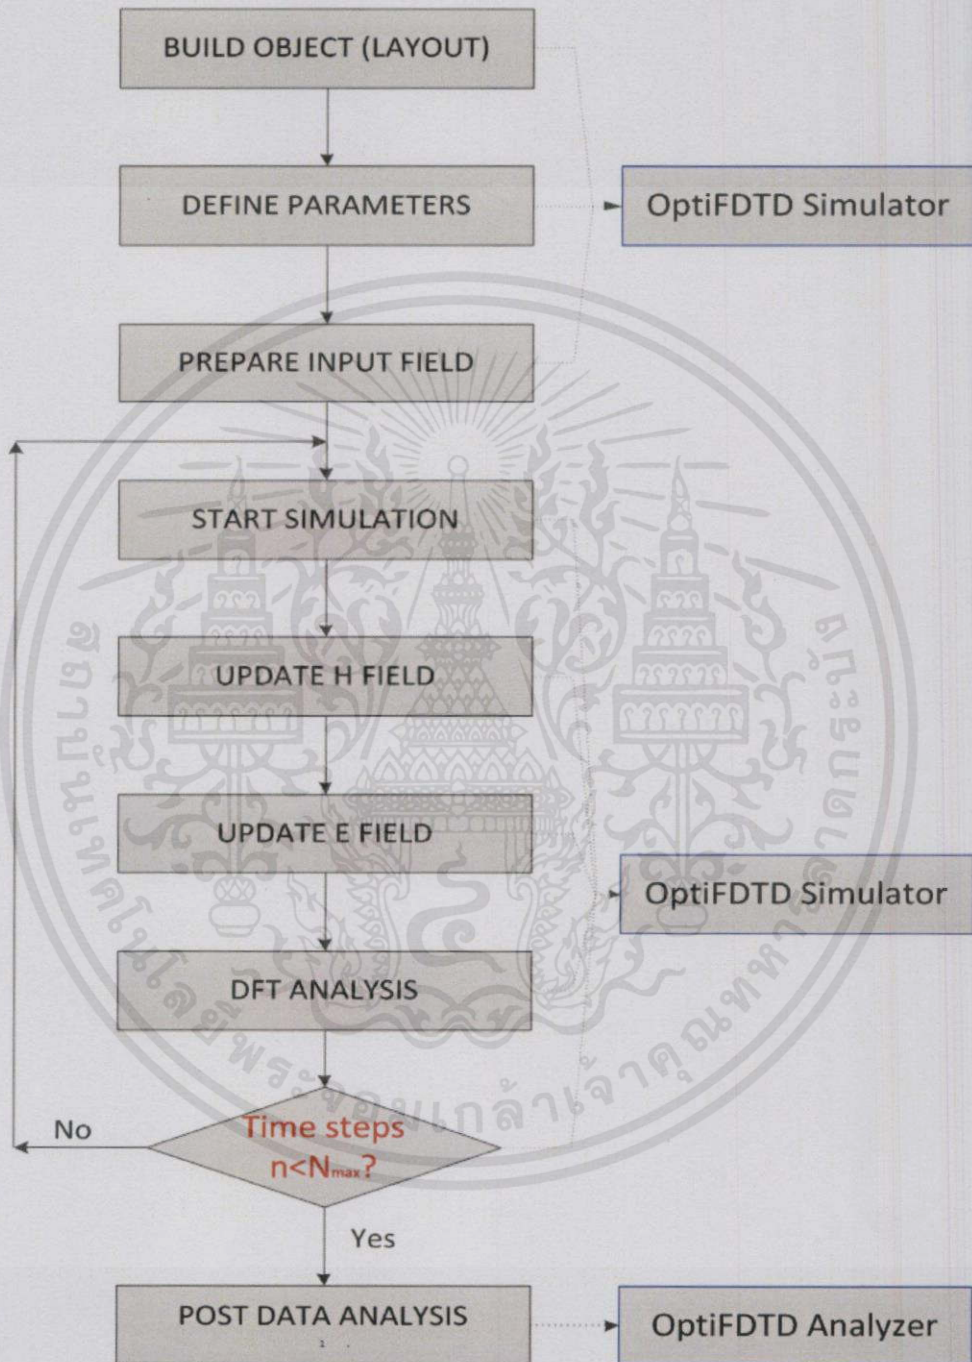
BUILD OBJECT (LAYOUT)

DEFINE PARAMETERS

OptiFDTD Simulator

PREPARE INPUT FIELD

START SIMULATION

UPDATE H FIELD

UPDATE E FIELD

OptiFDTD Simulator

DFT ANALYSIS

No

Time steps $n<N_{max}$?

Yes

POST DATA ANALYSIS

OptiFDTD Analyzer

มหาวิทยาลัยเทคโนโลยีพระจอมเกล้าเจ้าคุณทหารลาดกระบัง